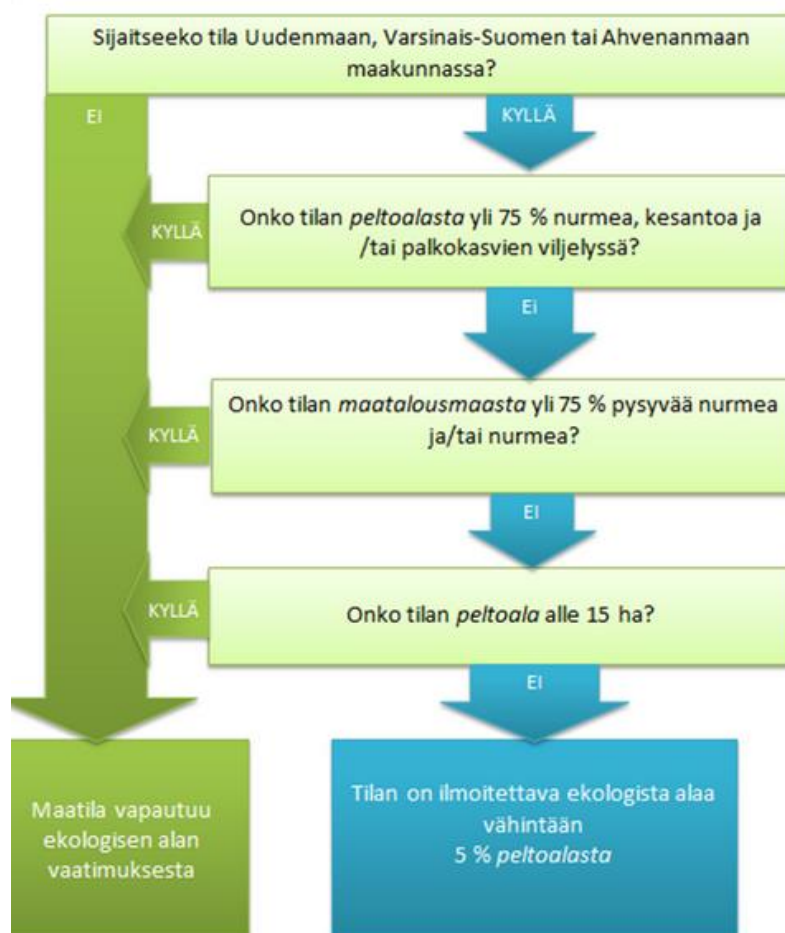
Sijaitseeko tila Uudenmaan, Varsinais-Suomen tai Ahvenanmaan maakunnassa?

EI

KYLLÄ

KYLLÄ

Onko tilan *peltoalasta* yli 75 % nurmea, kesantoa ja /tai palkokasvien viljelyssä?

EI

KYLLÄ

Onko tilan *maatalousmaasta* yli 75 % pysyvää nurmea ja/tai nurmea?

EI

KYLLÄ

Onko tilan *peltoala* alle 15 ha?

EI

Maatila vapautuu ekologisen alan vaatimuksesta

Tilan on ilmoitettava ekologista alaa vähintään 5 % *peltoalasta*